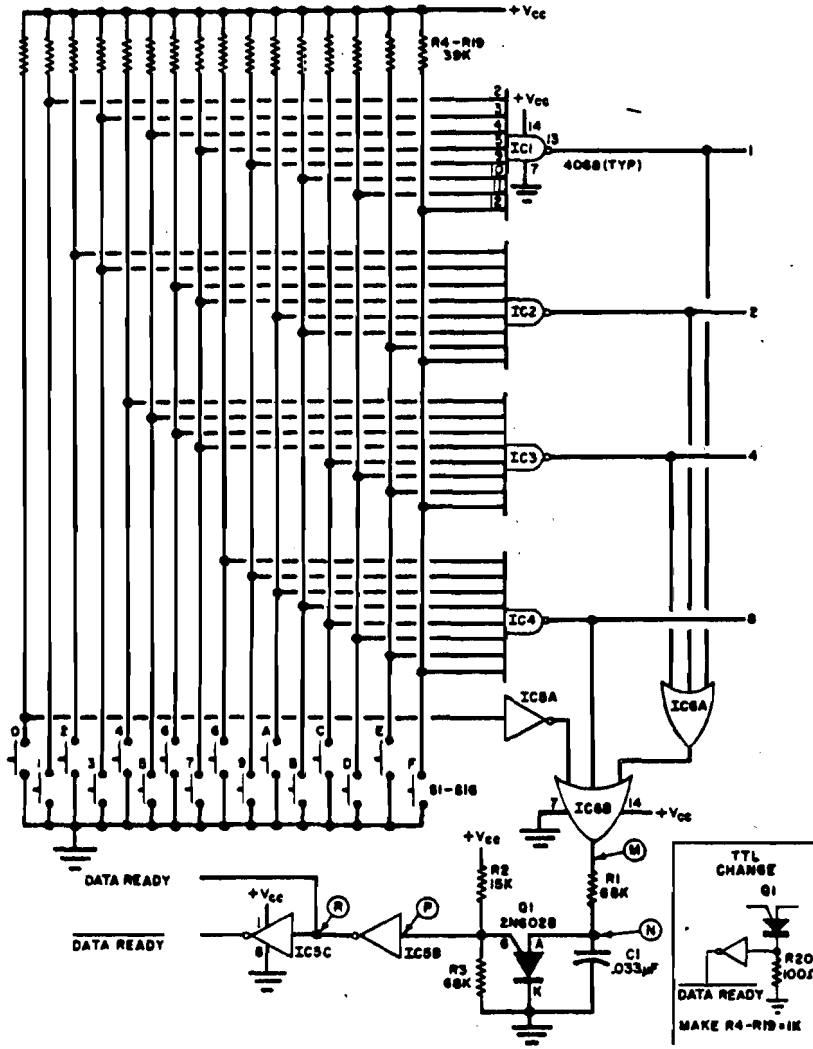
+Vcc
R4-R19
39K
2
3
4
5
9
10
11
12
+Vcc
14
IC1
13
7
4068(TYP)
1
IC2
2
IC3
4
IC4
8
IC5A
IC6A
0
1
2
3
4
5
6
7
8
9
A
B
C
D
E
F
S1-S16
7
IC6B
14
+Vcc
M
+Vcc
R2
15K
R1
68K
DATA READY
$\overline{\text{DATA READY}}$
+Vcc
1
8
R
IC5C
P
IC5B
Q1
2N6028
G
A
K
N
C1
.033μF
R3
68K
TTL
CHANGE
Q1
R20
100Ω
$\overline{\text{DATA READY}}$
MAKE R4-R19=1K